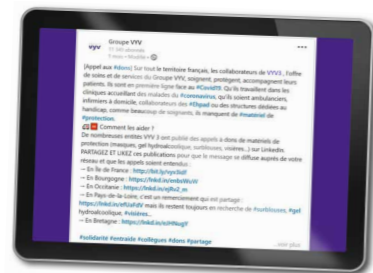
Groupe VYV
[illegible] abonnés
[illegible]

(Appel aux #dons) Sur tout le territoire français, les collaborateurs de VYV3, l'offre de soins et de services du Groupe VYV, soignent, protègent, accompagnent leurs patients. Ils sont en première ligne face au #Covid19. Qu'ils travaillent dans les cliniques accueillant des malades du #coronavirus, qu'ils soient ambulanciers, infirmiers à domicile, collaborateurs des #Ehpad ou des structures dédiées au handicap, comme beaucoup de soignants, ils manquent de #matériel de #protection.

Comment les aider ?
De nombreuses entités VYV 3 ont publié des appels à dons de matériels de protection (masques, gel hydroalcoolique, surblouses, visières...) sur LinkedIn. PARTAGEZ ET LIKEZ ces publications pour que le message se diffuse auprès de votre réseau et que les appels soient entendus.
→ En Île de France : https://bit.ly/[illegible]
→ En Bourgogne : https://lnkd.in/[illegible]
→ En Occitanie : https://lnkd.in/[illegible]
→ En Pays-de-la-Loire, c'est un remerciement qui est partagé : https://lnkd.in/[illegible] mais ils restent toujours en recherche de #surblouses, #gel hydroalcoolique, #visières...
→ En Bretagne : https://lnkd.in/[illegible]

#solidarité #entraide #collègues #dons #partage
...voir plus